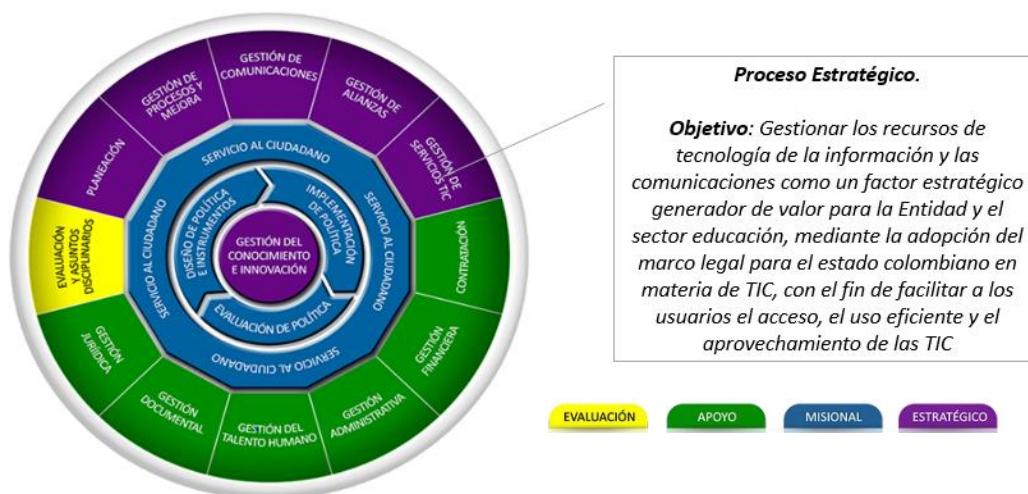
GESTIÓN DE COMUNICACIONES

GESTIÓN DE ALIANZAS

GESTIÓN DE SERVICIOS TIC

GESTIÓN DE PROCESOS Y MEJORA

PLANEACIÓN

EVALUACIÓN Y ASUNTOS DISCIPLINARIOS

CONTRATACIÓN

GESTIÓN FINANCIERA

GESTIÓN ADMINISTRATIVA

GESTIÓN DEL TALENTO HUMANO

GESTIÓN DOCUMENTAL

GESTIÓN JURÍDICA

SERVICIO AL CIUDADANO

SERVICIO AL CIUDADANO

SERVICIO AL CIUDADANO

SERVICIO AL CIUDADANO

DISEÑO DE POLÍTICA E INSTRUMENTOS

IMPLEMENTACIÓN DE POLÍTICA

EVALUACIÓN DE POLÍTICA

GESTIÓN DEL CONOCIMIENTO E INNOVACIÓN

Proceso Estratégico.

Objetivo: Gestionar los recursos de tecnología de la información y las comunicaciones como un factor estratégico generador de valor para la Entidad y el sector educación, mediante la adopción del marco legal para el estado colombiano en materia de TIC, con el fin de facilitar a los usuarios el acceso, el uso eficiente y el aprovechamiento de las TIC

EVALUACIÓN

APOYO

MISIONAL

ESTRATÉGICO